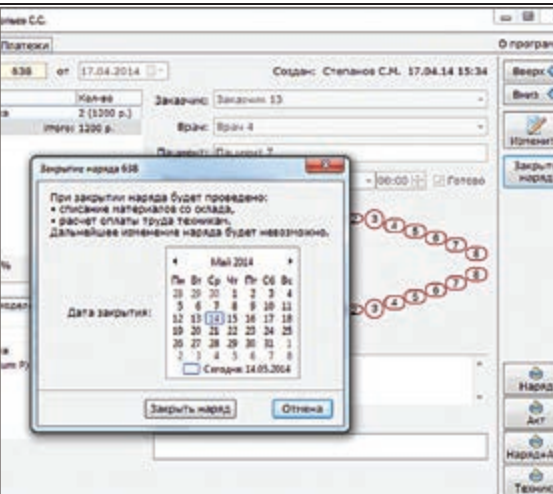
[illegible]ольев С.С.

Платежи

О програм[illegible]

638 от 17.04.2014

Создан: Степанов С.Н. 17.04.14 15:34

Кол-во
2 (1200 р.)
Итого: 1200 р.

Заказчик: Заказчик 13

Врач: Врач 4

Пациент: Пациент 7

00:00 Готово

Вверх
Вниз
Изменит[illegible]
Закрыть наряд

Закрытие наряда 638

При закрытии наряда будет проведено:
- списание материалов со склада,
- расчет оплаты труда техникам.
Дальнейшее изменение наряда будет невозможно.

Дата закрытия:

Май 2014

| Пн | Вт | Ср | Чт | Пт | Сб | Вс |
|---|---|---|---|---|---|---|
| 28 | 29 | 30 | 1 | 2 | 3 | 4 |
| 5 | 6 | 7 | 8 | 9 | 10 | 11 |
| 12 | 13 | 14 | 15 | 16 | 17 | 18 |
| 19 | 20 | 21 | 22 | 23 | 24 | 25 |
| 26 | 27 | 28 | 29 | 30 | 31 | 1 |
| 2 | 3 | 4 | 5 | 6 | 7 | 8 |

Сегодня: 14.05.2014

Закрыть наряд
Отмена

3 4 5 6 7 8
3 4 5 6 7 8

Наряд
Акт
Наряд+А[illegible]
Техни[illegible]